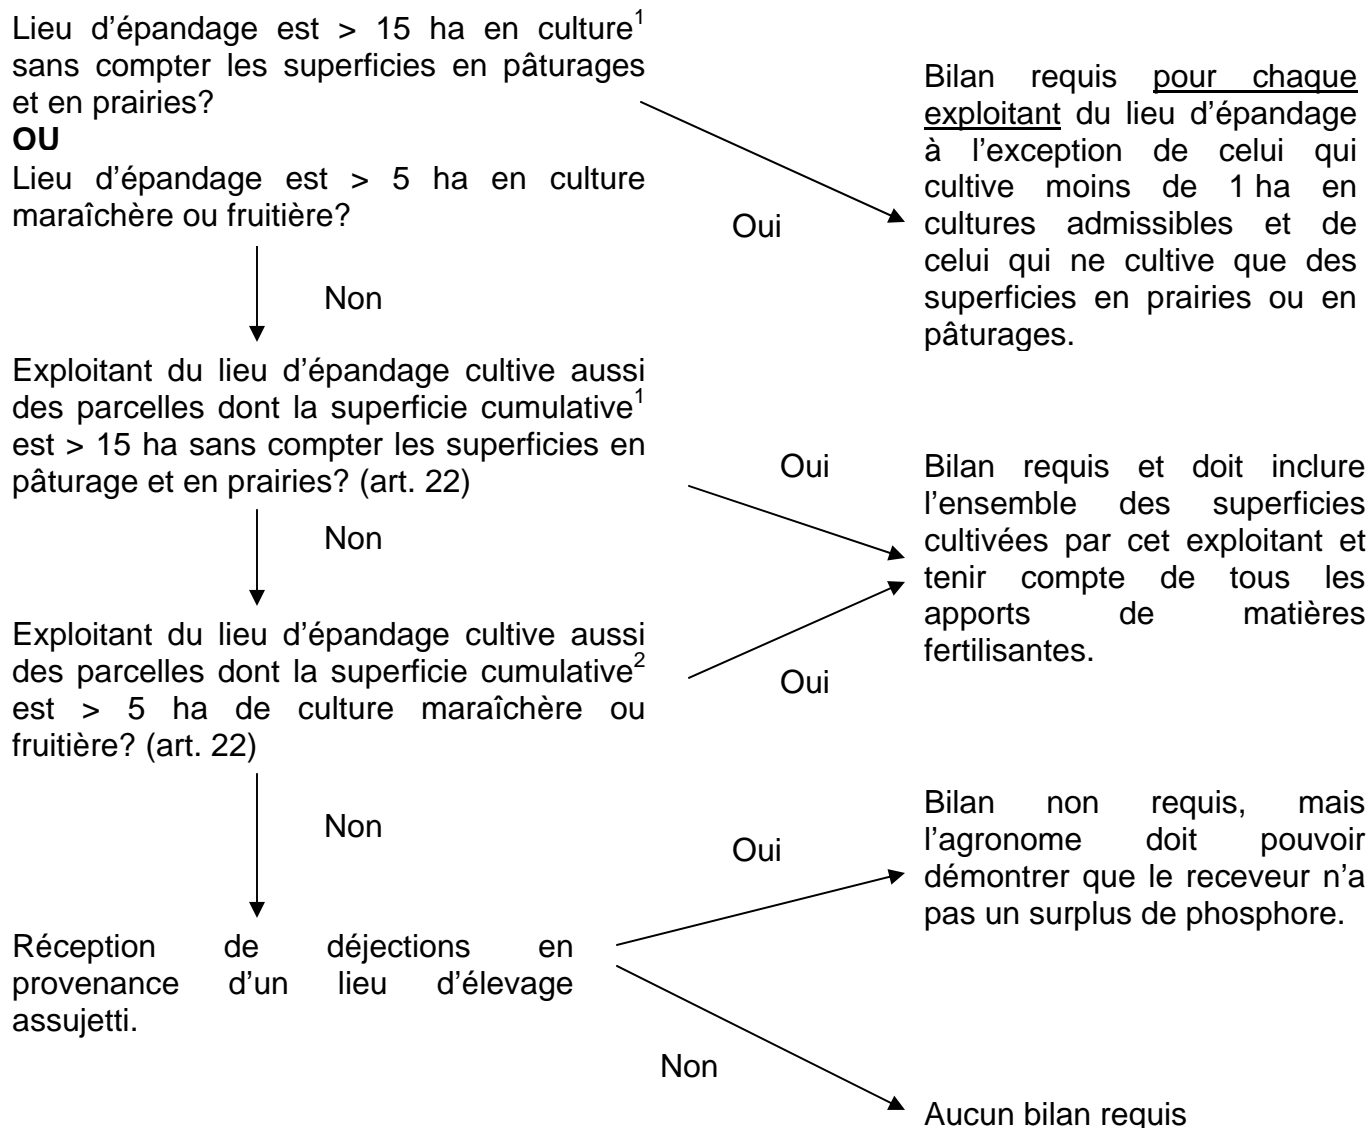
Lieu d'épandage est > 15 ha en culture$^1$ sans compter les superficies en pâturages et en prairies?
**OU**
Lieu d'épandage est > 5 ha en culture maraîchère ou fruitière?

Oui

Bilan requis pour chaque exploitant du lieu d'épandage à l'exception de celui qui cultive moins de 1 ha en cultures admissibles et de celui qui ne cultive que des superficies en prairies ou en pâturages.

Non

Exploitant du lieu d'épandage cultive aussi des parcelles dont la superficie cumulative$^1$ est > 15 ha sans compter les superficies en pâturage et en prairies? (art. 22)

Oui

Bilan requis et doit inclure l'ensemble des superficies cultivées par cet exploitant et tenir compte de tous les apports de matières fertilisantes.

Non

Exploitant du lieu d'épandage cultive aussi des parcelles dont la superficie cumulative$^2$ est > 5 ha de culture maraîchère ou fruitière? (art. 22)

Oui

Non

Oui

Bilan non requis, mais l'agronome doit pouvoir démontrer que le receveur n'a pas un surplus de phosphore.

Réception de déjections en provenance d'un lieu d'élevage assujetti.

Non

Aucun bilan requis